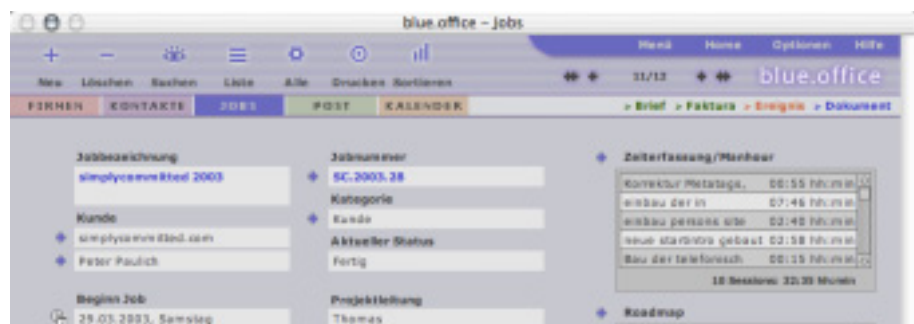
blue.office – jobs

Neu Löschen Suchen Liste Alle Drucken Sortieren

Menü Home Optionen Hilfe

11/13

blue.office

FIRMEN KONTAKTE JOBS POST KALENDER

> Brief > Faktura > Ereignis > Dokument

Jobbezeichnung
simplyconvritted 2003

Kunde
simplyconvritted.com
Peter Paulich

Beginn Job
29.03.2003, Samstag

Jobnummer
SC.2003.28

Kategorie
Kunde

Aktueller Status
Fertig

Projektleitung
Thomas

Zeiterfassung/Manhour

| | |
|---|---|
| Korrektur Metatags, | 00:55 hh:min |
| einbau der in | 07:46 hh:min |
| einbau persons site | 02:40 hh:min |
| neue starbntro gebaut | 02:58 hh:min |
| Bau der teleforesch | 00:15 hh:min |

10 Sessions: 32:35 Stunden

Roadmap